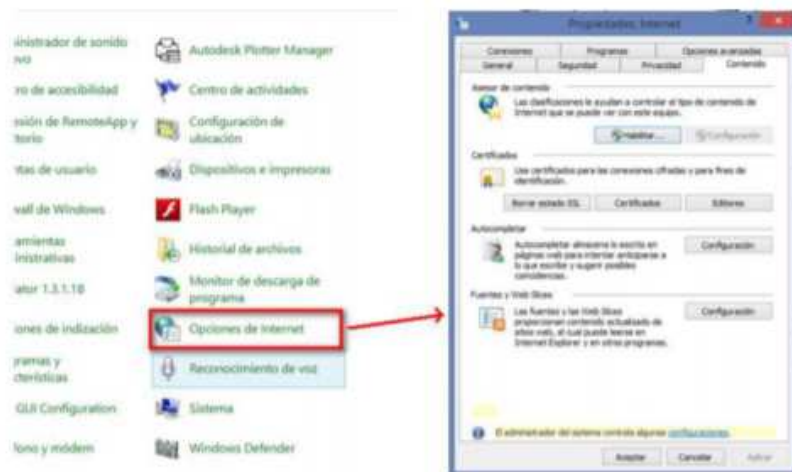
iinistrador de sonido
ivo

ro de accesibilidad

xión de RemoteApp y
itorio

itas de usuario

vall de Windows

amientas
inistrativas

lator 1.3.1.18

iones de indización

gramas y
cterísticas

GUI Configuration

fono y módem

Autodesk Plotter Manager

Centro de actividades

Configuración de ubicación

Dispositivos e impresoras

Flash Player

Historial de archivos

Monitor de descarga de programa

Opciones de Internet

Reconocimiento de voz

Sistema

Windows Defender

Propiedades: Internet

Conexiones | Programas | Opciones avanzadas
General | Seguridad | Privacidad | Contenido

Asesor de contenido
Las clasificaciones le ayudan a controlar el tipo de contenido de Internet que se puede ver con este equipo.
Habilitar... | Configuración

Certificados
Use certificados para las conexiones cifradas y para fines de identificación.
Borrar estado SSL | Certificados | Editores

Autocompletar
Autocompletar almacena lo escrito en páginas web para intentar anticiparse a lo que escribe y sugerir posibles coincidencias.
Configuración

Fuentes y Web Slices
Las fuentes y las Web Slices proporcionan contenido actualizado de sitios web, el cual puede leerse en Internet Explorer y en otros programas.
Configuración

El administrador del sistema controla algunas configuraciones.

Aceptar | Cancelar | Aplicar